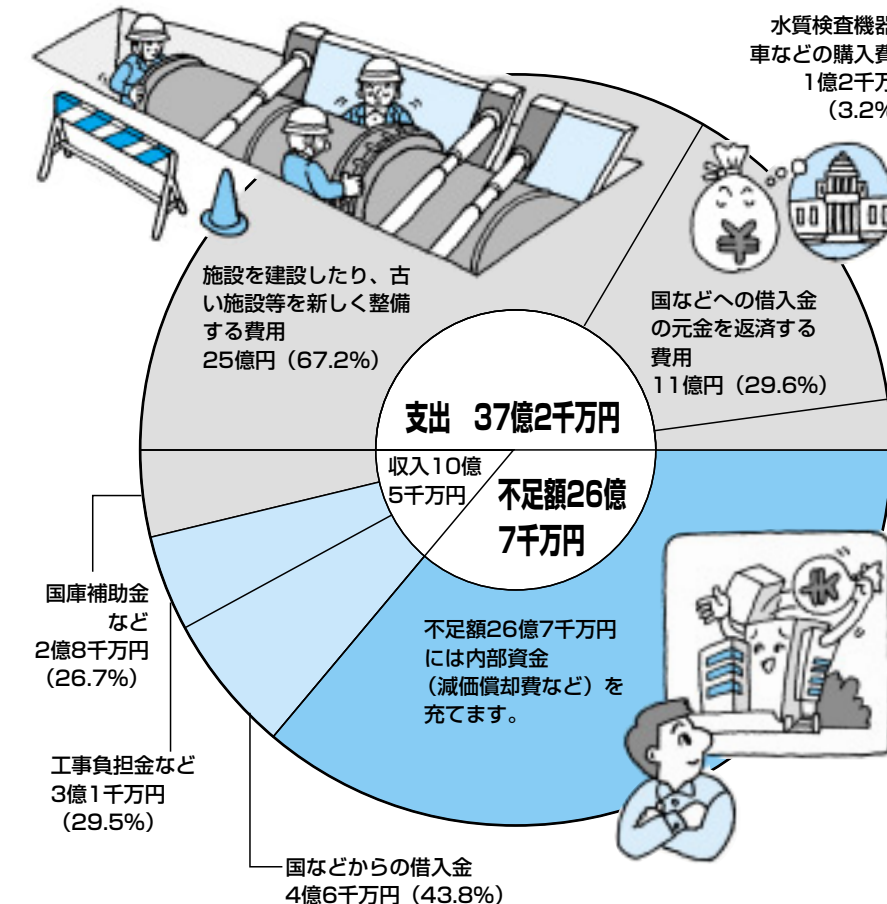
水質検査機器
車などの購入費
1億2千万
(3.2%

施設を建設したり、古い施設等を新しく整備する費用
25億円（67.2%）

国などへの借入金の元金を返済する費用
11億円（29.6%）

支出　37億2千万円

収入10億5千万円

不足額26億7千万円

国庫補助金など
2億8千万円
（26.7%）

不足額26億7千万円には内部資金（減価償却費など）を充てます。

工事負担金など
3億1千万円
（29.5%）

国などからの借入金
4億6千万円（43.8%）